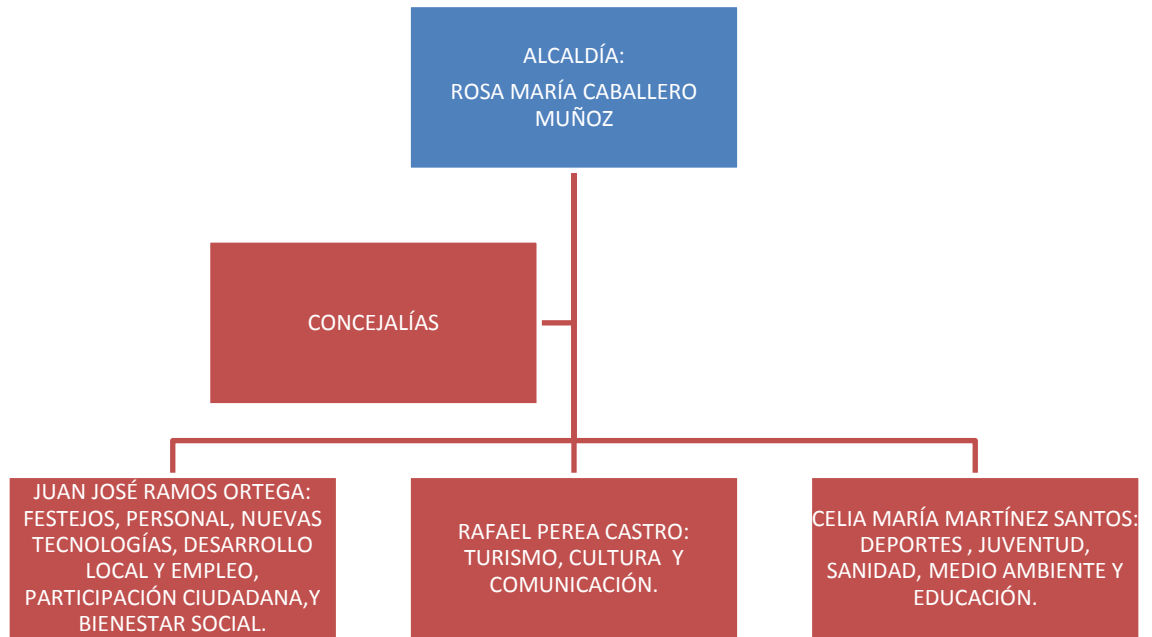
ALCALDÍA:

ROSA MARÍA CABALLERO MUÑOZ

CONCEJALÍAS

JUAN JOSÉ RAMOS ORTEGA: FESTEJOS, PERSONAL, NUEVAS TECNOLOGÍAS, DESARROLLO LOCAL Y EMPLEO, PARTICIPACIÓN CIUDADANA,Y BIENESTAR SOCIAL.

RAFAEL PEREA CASTRO: TURISMO, CULTURA Y COMUNICACIÓN.

CELIA MARÍA MARTÍNEZ SANTOS: DEPORTES , JUVENTUD, SANIDAD, MEDIO AMBIENTE Y EDUCACIÓN.